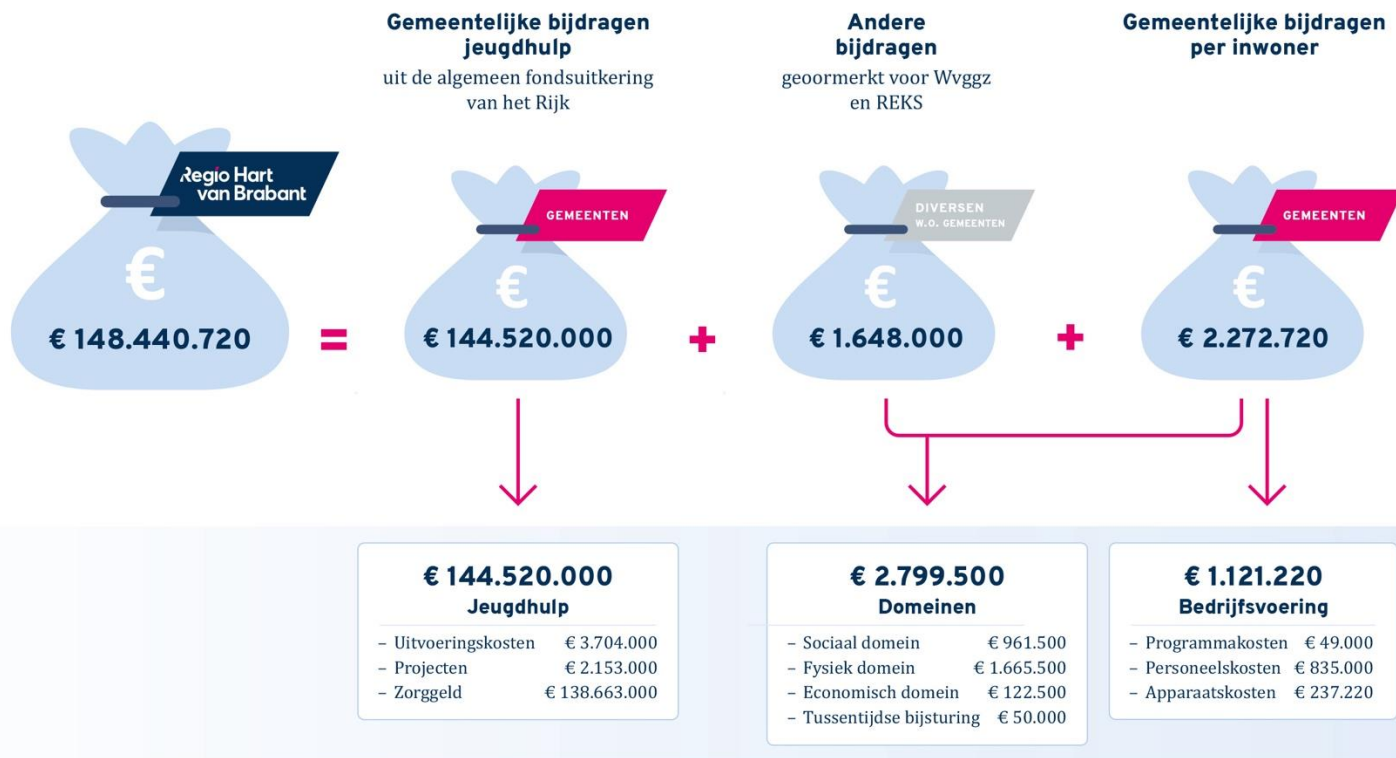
Gemeentelijke bijdragen jeugdhulp
uit de algemeen fondsuitkering van het Rijk

Andere bijdragen
geoormerkt voor Wvggz en REKS

Gemeentelijke bijdragen per inwoner

Regio Hart van Brabant
€
€ 148.440.720

=

GEMEENTEN
€
€ 144.520.000

+

DIVERSEN
W.O. GEMEENTEN
€
€ 1.648.000

+

GEMEENTEN
€
€ 2.272.720

€ 144.520.000
Jeugdhulp
– Uitvoeringskosten € 3.704.000
– Projecten € 2.153.000
– Zorggeld € 138.663.000

€ 2.799.500
Domeinen
– Sociaal domein € 961.500
– Fysiek domein € 1.665.500
– Economisch domein € 122.500
– Tussentijdse bijsturing € 50.000

€ 1.121.220
Bedrijfsvoering
– Programmakosten € 49.000
– Personeelskosten € 835.000
– Apparaatskosten € 237.220